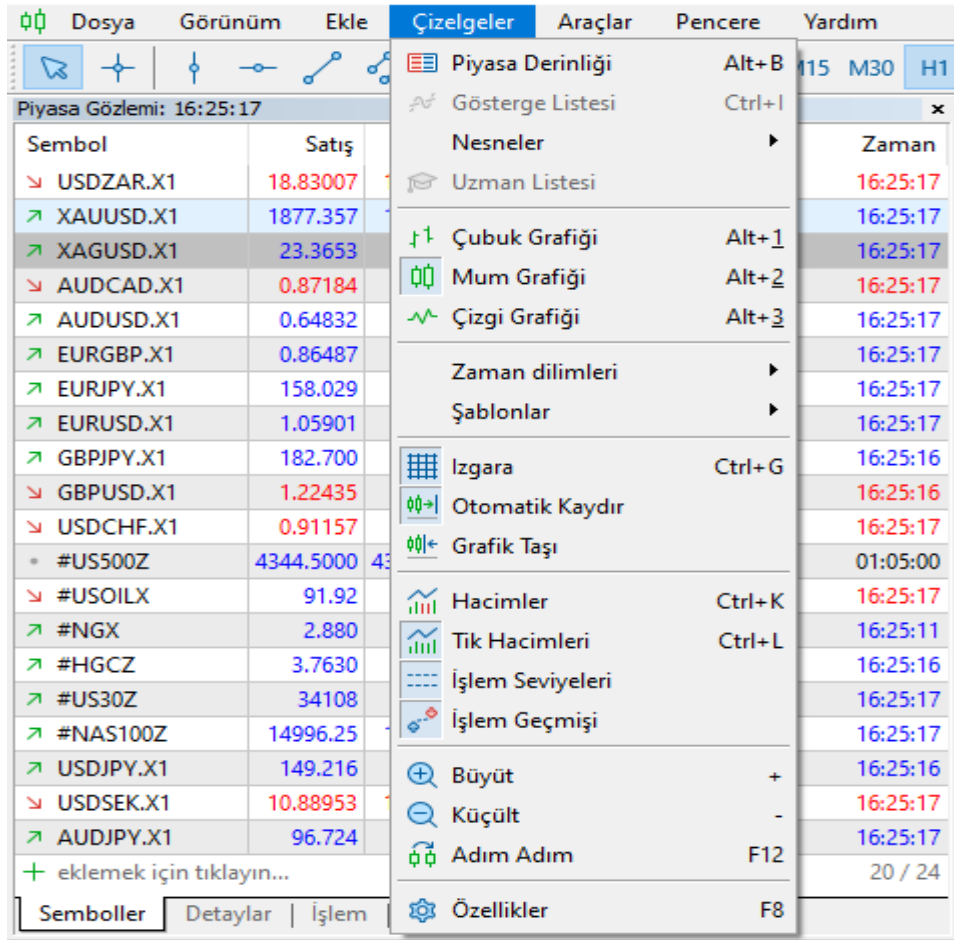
Dosya Görünüm Ekle Çizelgeler Araçlar Pencere Yardım

M15 M30 H1

Piyasa Gözlemi: 16:25:17

| Sembol | Satış | Zaman |
|---|---|---|
| USDZAR.X1 | 18.83007 | 16:25:17 |
| XAUUSD.X1 | 1877.357 | 16:25:17 |
| XAGUSD.X1 | 23.3653 | 16:25:17 |
| AUDCAD.X1 | 0.87184 | 16:25:17 |
| AUDUSD.X1 | 0.64832 | 16:25:17 |
| EURGBP.X1 | 0.86487 | 16:25:17 |
| EURJPY.X1 | 158.029 | 16:25:17 |
| EURUSD.X1 | 1.05901 | 16:25:17 |
| GBPJPY.X1 | 182.700 | 16:25:16 |
| GBPUSD.X1 | 1.22435 | 16:25:16 |
| USDCHF.X1 | 0.91157 | 16:25:17 |
| #US500Z | 4344.5000 | 01:05:00 |
| #USOILX | 91.92 | 16:25:17 |
| #NGX | 2.880 | 16:25:11 |
| #HGCZ | 3.7630 | 16:25:16 |
| #US30Z | 34108 | 16:25:17 |
| #NAS100Z | 14996.25 | 16:25:17 |
| USDJPY.X1 | 149.216 | 16:25:16 |
| USDSEK.X1 | 10.88953 | 16:25:17 |
| AUDJPY.X1 | 96.724 | 16:25:17 |

eklemek için tıklayın... 20 / 24

Semboller | Detaylar | İşlem

Piyasa Derinliği Alt+B
Gösterge Listesi Ctrl+I
Nesneler
Uzman Listesi
Çubuk Grafiği Alt+1
Mum Grafiği Alt+2
Çizgi Grafiği Alt+3
Zaman dilimleri
Şablonlar
Izgara Ctrl+G
Otomatik Kaydır
Grafik Taşı
Hacimler Ctrl+K
Tik Hacimleri Ctrl+L
İşlem Seviyeleri
İşlem Geçmişi
Büyüt +
Küçült -
Adım Adım F12
Özellikler F8